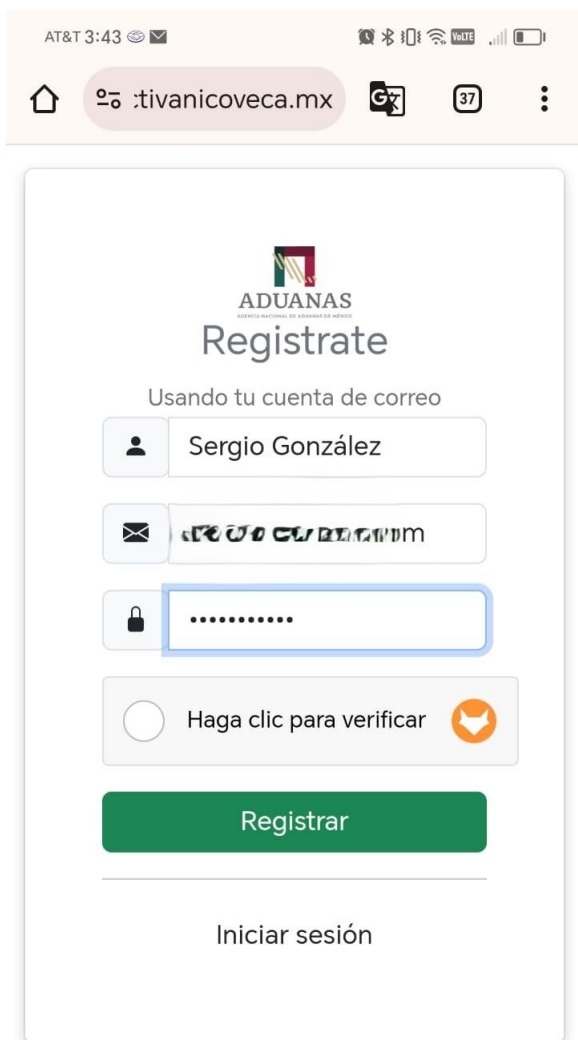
AT&T 3:43

:tivanicoveca.mx

37

ADUANAS
AGENCIA NACIONAL DE ADUANAS DE MÉXICO

Registrate

Usando tu cuenta de correo

Sergio González

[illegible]m

•••••••••••

Haga clic para verificar

Registrar

Iniciar sesión